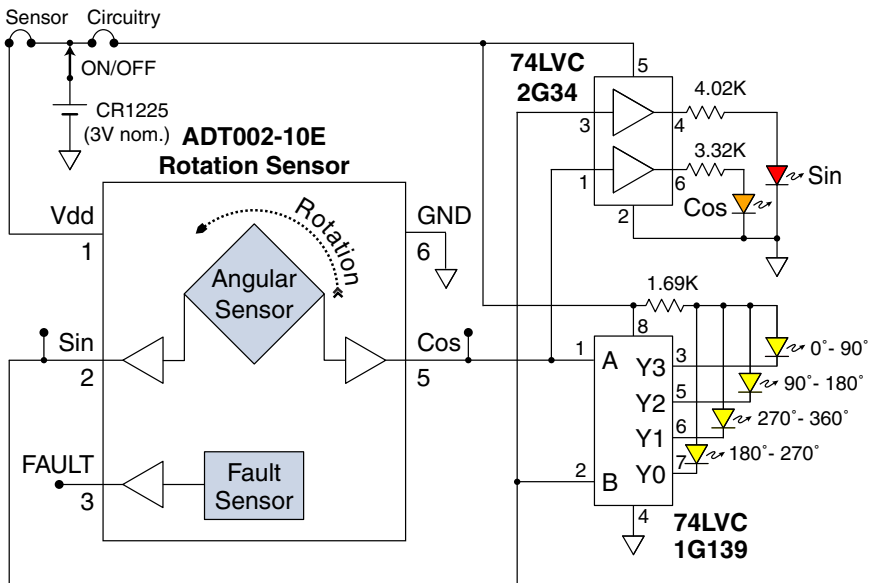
Sensor Circuitry

ON/OFF

CR1225 (3V nom.)

ADT002-10E Rotation Sensor

74LVC 2G34

5

4.02K

3

4

3.32K

1

6

Sin

Cos

2

Vdd

1

Rotation

Angular Sensor

GND

6

1.69K

8

Sin

2

Cos

5

1

A

Y3

3

0˚- 90˚

5

90˚- 180˚

Y2

6

270˚- 360˚

Y1

7

180˚- 270˚

Y0

FAULT

3

Fault Sensor

2

B

4

74LVC 1G139